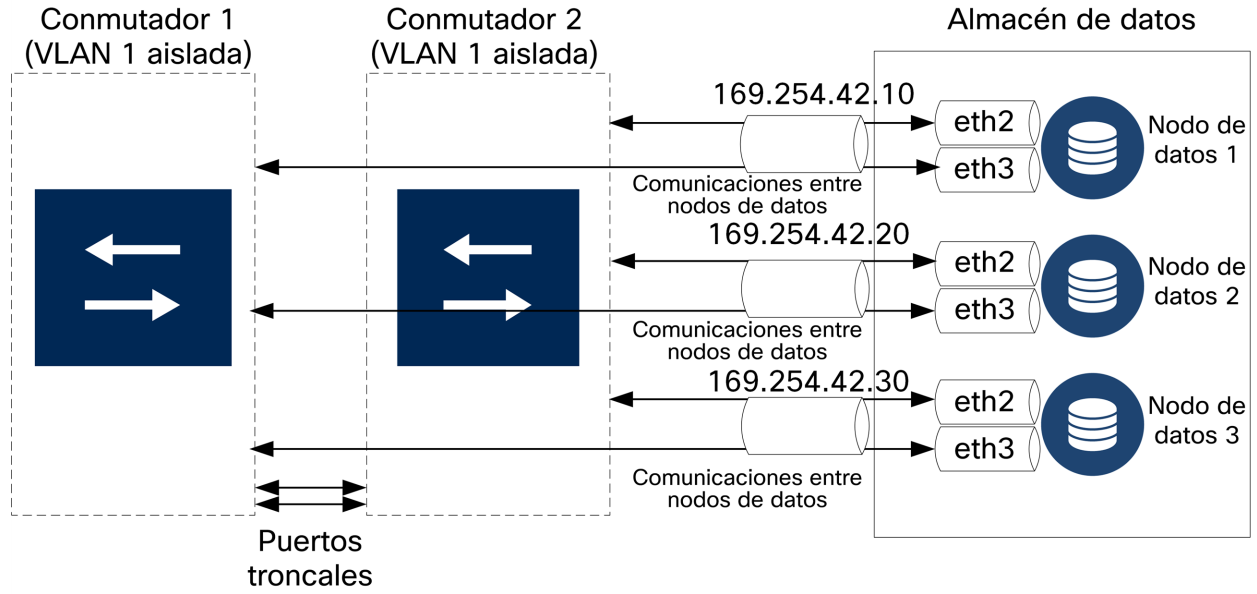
Conmutador 1
(VLAN 1 aislada)

Conmutador 2
(VLAN 1 aislada)

Almacén de datos

169.254.42.10

eth2

eth3

Nodo de datos 1

Comunicaciones entre nodos de datos

169.254.42.20

eth2

eth3

Nodo de datos 2

Comunicaciones entre nodos de datos

169.254.42.30

eth2

eth3

Nodo de datos 3

Comunicaciones entre nodos de datos

Puertos troncales